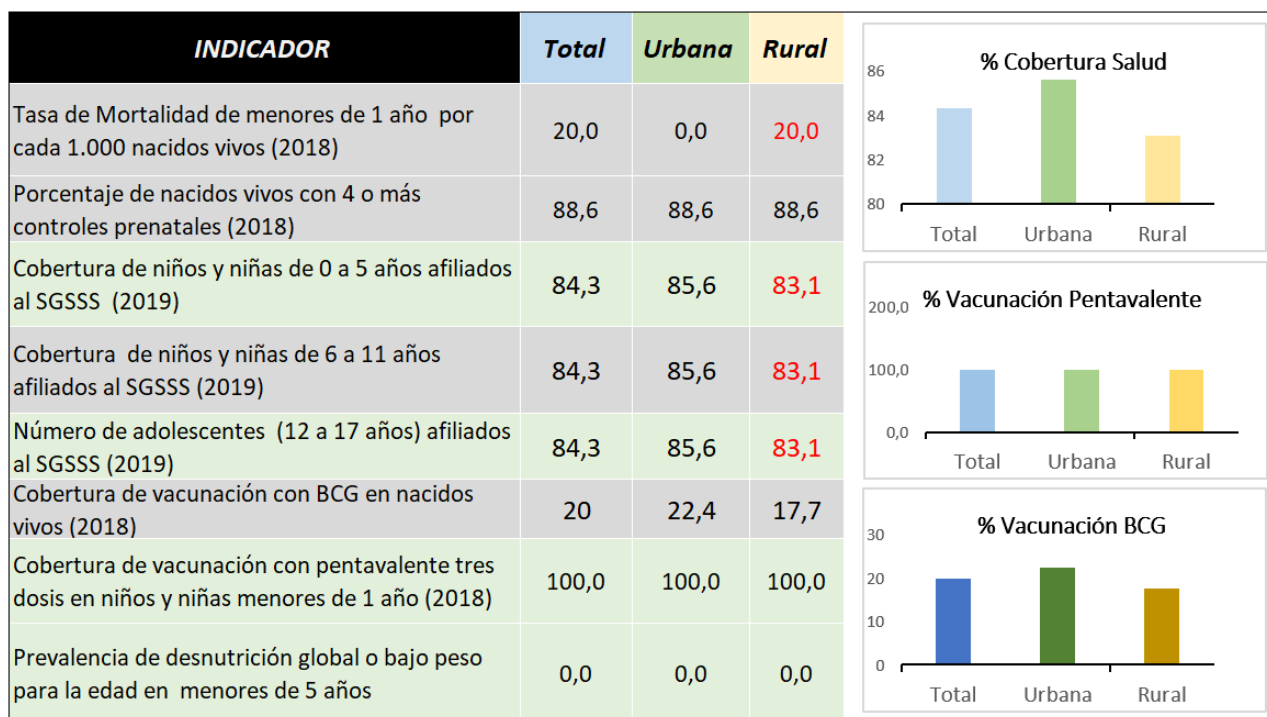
| INDICADOR | Total | Urbana | Rural |
|---|---|---|---|
| Tasa de Mortalidad de menores de 1 año por cada 1.000 nacidos vivos (2018) | 20,0 | 0,0 | 20,0 |
| Porcentaje de nacidos vivos con 4 o más controles prenatales (2018) | 88,6 | 88,6 | 88,6 |
| Cobertura de niños y niñas de 0 a 5 años afiliados al SGSSS (2019) | 84,3 | 85,6 | 83,1 |
| Cobertura de niños y niñas de 6 a 11 años afiliados al SGSSS (2019) | 84,3 | 85,6 | 83,1 |
| Número de adolescentes (12 a 17 años) afiliados al SGSSS (2019) | 84,3 | 85,6 | 83,1 |
| Cobertura de vacunación con BCG en nacidos vivos (2018) | 20 | 22,4 | 17,7 |
| Cobertura de vacunación con pentavalente tres dosis en niños y niñas menores de 1 año (2018) | 100,0 | 100,0 | 100,0 |
| Prevalencia de desnutrición global o bajo peso para la edad en menores de 5 años | 0,0 | 0,0 | 0,0 |

% Cobertura Salud
86
84
82
80
Total Urbana Rural

% Vacunación Pentavalente
200,0
100,0
0,0
Total Urbana Rural

% Vacunación BCG
30
20
10
0
Total Urbana Rural